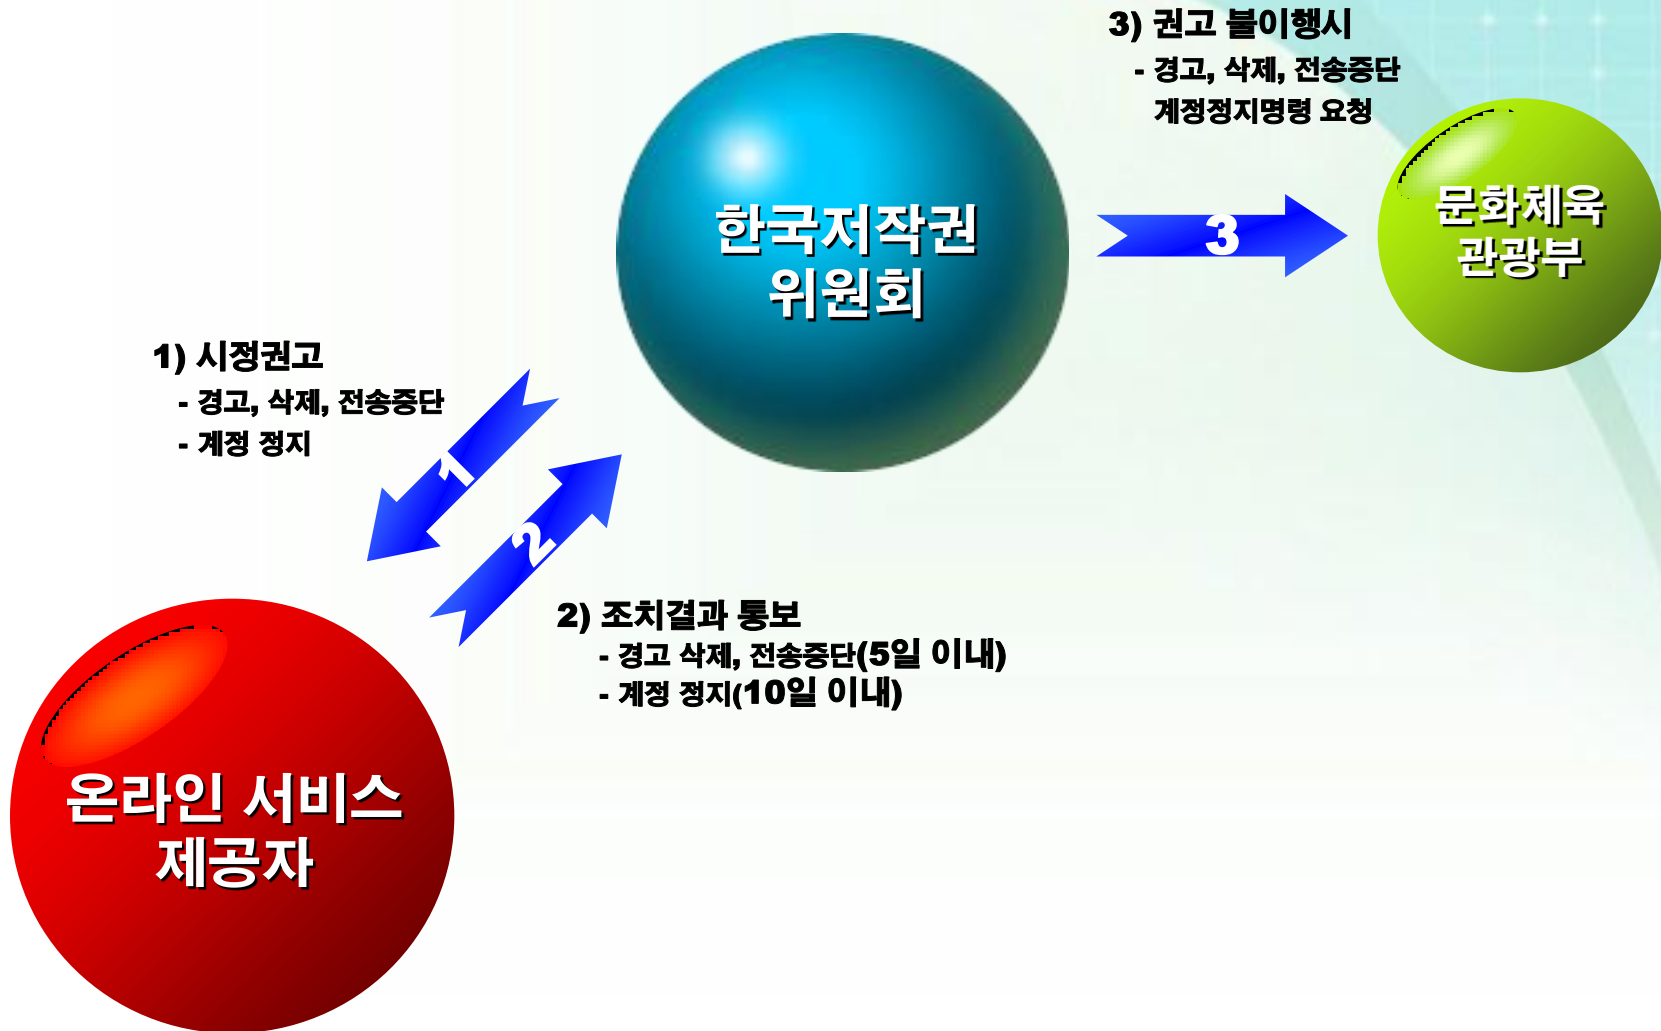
3) 권고 불이행시
- 경고, 삭제, 전송중단
계정정지명령 요청

한국저작권
위원회

3

문화체육
관광부

1) 시정권고
- 경고, 삭제, 전송중단
- 계정 정지

1

2

2) 조치결과 통보
- 경고 삭제, 전송중단(5일 이내)
- 계정 정지(10일 이내)

온라인 서비스
제공자